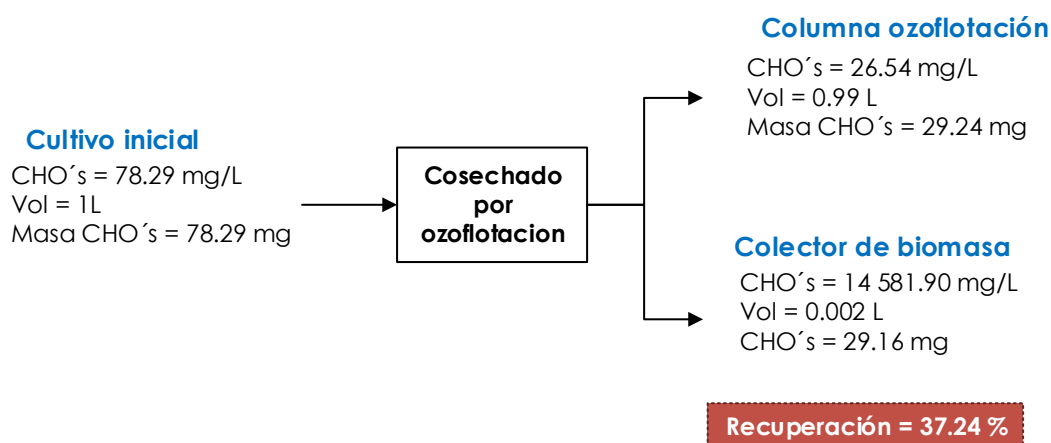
Cultivo inicial
CHO´s = 78.29 mg/L
Vol = 1L
Masa CHO´s = 78.29 mg

Cosechado por ozoflotacion

Columna ozoflotación
CHO´s = 26.54 mg/L
Vol = 0.99 L
Masa CHO´s = 29.24 mg

Colector de biomasa
CHO´s = 14 581.90 mg/L
Vol = 0.002 L
CHO´s = 29.16 mg

Recuperación = 37.24 %